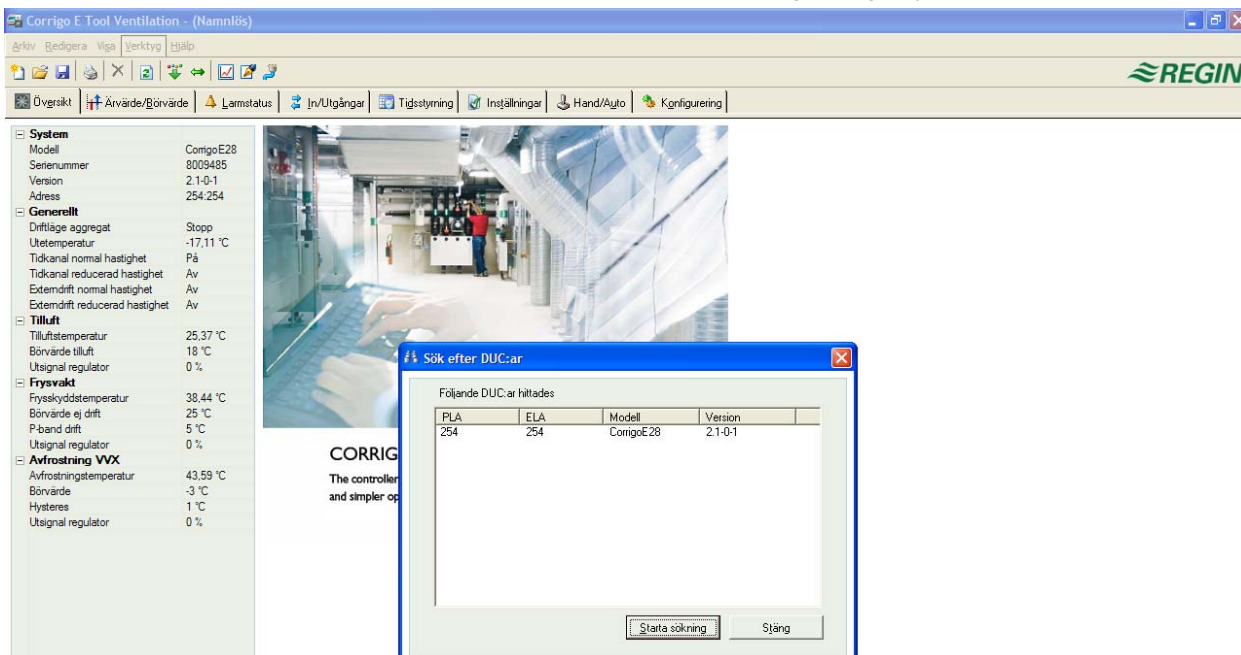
Corrigo E Tool Ventilation - (Namnlös)

Arkiv Redigera Visa Verktyg Hjälp

REGIN

Översikt | Ärvärde/Börvärde | Larmstatus | In/Utgångar | Tidsstyrning | Inställningar | Hand/Auto | Konfigurering

System
Modell CorrigoE28
Serienummer 8009485
Version 2.1-0-1
Adress 254:254
Generellt
Driftläge aggregat Stopp
Utetemperatur -17,11 °C
Tidkanal normal hastighet På
Tidkanal reducerad hastighet Av
Externdrift normal hastighet Av
Externdrift reducerad hastighet Av
Tilluft
Tilluftstemperatur 25,37 °C
Börvärde tilluft 18 °C
Utsignal regulator 0 %
Frysvakt
Frysskyddstemperatur 38,44 °C
Börvärde ej drift 25 °C
P-band drift 5 °C
Utsignal regulator 0 %
Avfrostning VVX
Avfrostningstemperatur 43,59 °C
Börvärde -3 °C
Hysteres 1 °C
Utsignal regulator 0 %

CORRIG
The controller
and simpler op

Sök efter DUC:ar

Följande DUC:ar hittades

| PLA | ELA | Modell | Version |
|---|---|---|---|
| 254 | 254 | CorrigoE28 | 2.1-0-1 |

Starta sökning
Stäng